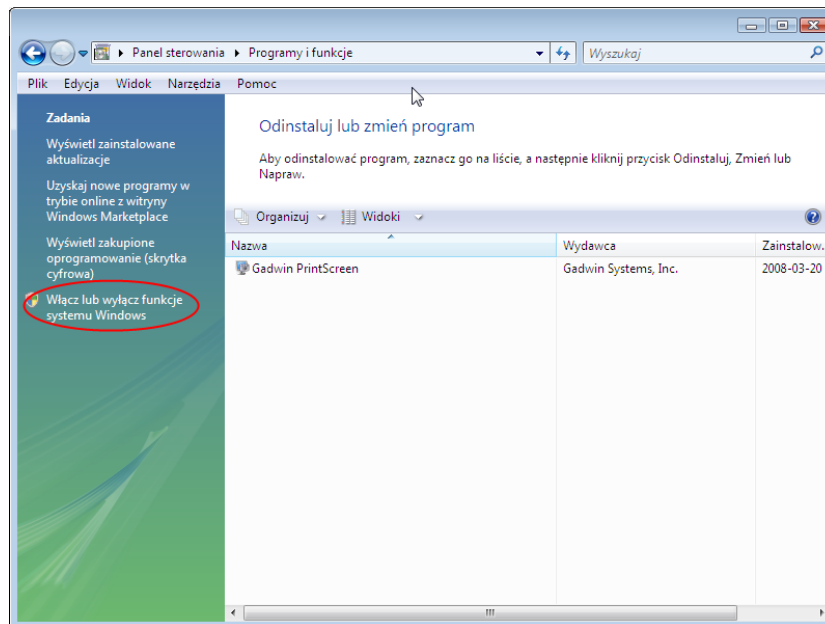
Panel sterowania ▸ Programy i funkcje

Wyszukaj

Plik Edycja Widok Narzędzia Pomoc

Zadania

Wyświetl zainstalowane aktualizacje

Uzyskaj nowe programy w trybie online z witryny Windows Marketplace

Wyświetl zakupione oprogramowanie (skrytka cyfrowa)

Włącz lub wyłącz funkcje systemu Windows

Odinstaluj lub zmień program

Aby odinstalować program, zaznacz go na liście, a następnie kliknij przycisk Odinstaluj, Zmień lub Napraw.

Organizuj Widoki

| Nazwa | Wydawca | Zainstalow. |
|---|---|---|
| Gadwin PrintScreen | Gadwin Systems, Inc. | 2008-03-20 |